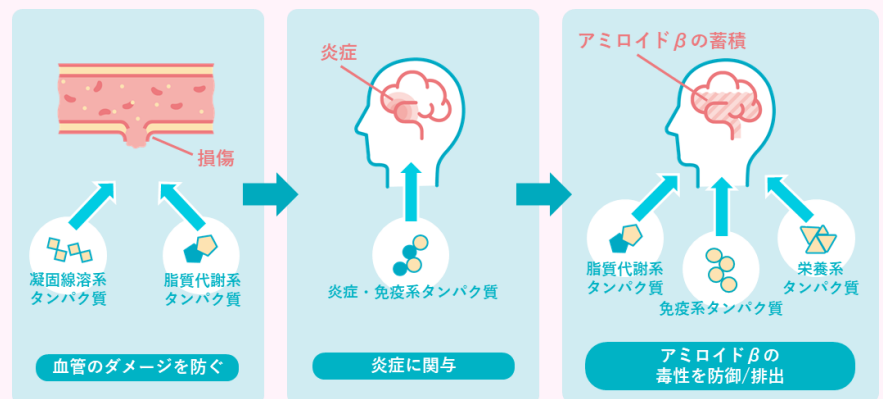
損傷

凝固線溶系タンパク質

脂質代謝系タンパク質

血管のダメージを防ぐ

炎症

炎症・免疫系タンパク質

炎症に関与

アミロイドβの蓄積

脂質代謝系タンパク質

免疫系タンパク質

栄養系タンパク質

アミロイドβの毒性を防御/排出